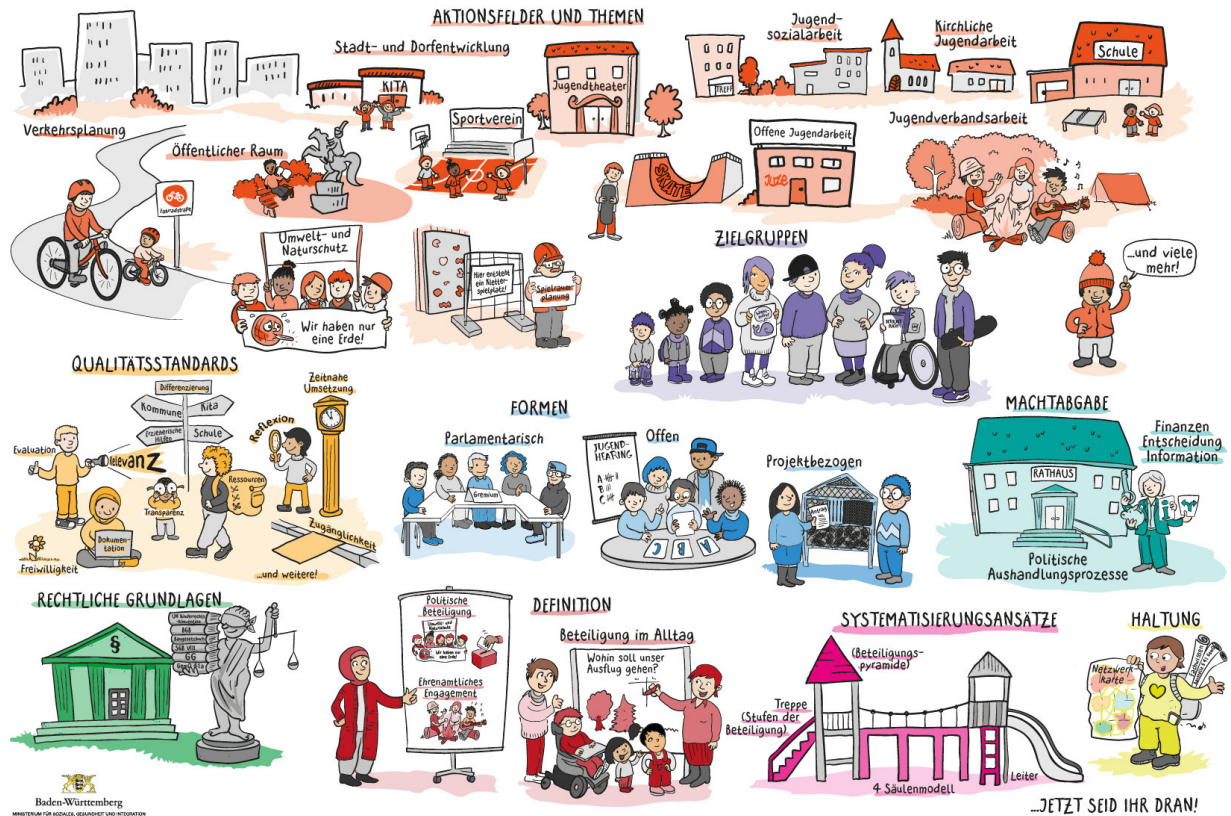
AKTIONSFELDER UND THEMEN

Stadt- und Dorfentwicklung

KITA

Jugendtheater

Jugendsozialarbeit

TREFF

Kirchliche Jugendarbeit

Schule

Verkehrsplanung

Fahrradstraße

Öffentlicher Raum

Sportverein

Offene Jugendarbeit

Juze

SKATE

Jugendverbandsarbeit

Umwelt- und Naturschutz

Wir haben nur eine Erde!

Hier entsteht ein Kletterspielplatz!

Spielraumplanung

ZIELGRUPPEN

...und viele mehr!

QUALITÄTSSTANDARDS

Differenzierung

Kommune

Kita

Erzieherische Hilfen

Schule

Zeitnahe Umsetzung

Reflexion

Evaluation

RelevanZ

Ressourcen

Transparenz

Dokumentation

Zugänglichkeit

Freiwilligkeit

...und weitere!

FORMEN

Parlamentarisch

Gremium

Offen

JUGENDHEARING

A

B

C

Projektbezogen

MACHTABGABE

Finanzen

Entscheidung

Information

RATHAUS

Politische Aushandlungsprozesse

RECHTLICHE GRUNDLAGEN

UN Kinderrechtskonvention

BGB

Kinderschutzgesetz

SGB VIII

GG

GemO BW

DEFINITION

Politische Beteiligung

Umwelt- und Naturschutz

Wir haben nur eine Erde!

Ehrenamtliches Engagement

Beteiligung im Alltag

Wohin soll unser Ausflug gehen?

SYSTEMATISIERUNGSANSÄTZE

(Beteiligungspyramide)

Treppe (Stufen der Beteiligung)

Leiter

4 Säulenmodell

HALTUNG

Netzwerkkarte

...JETZT SEID IHR DRAN!

Baden-Württemberg

MINISTERIUM FÜR SOZIALES, GESUNDHEIT UND INTEGRATION